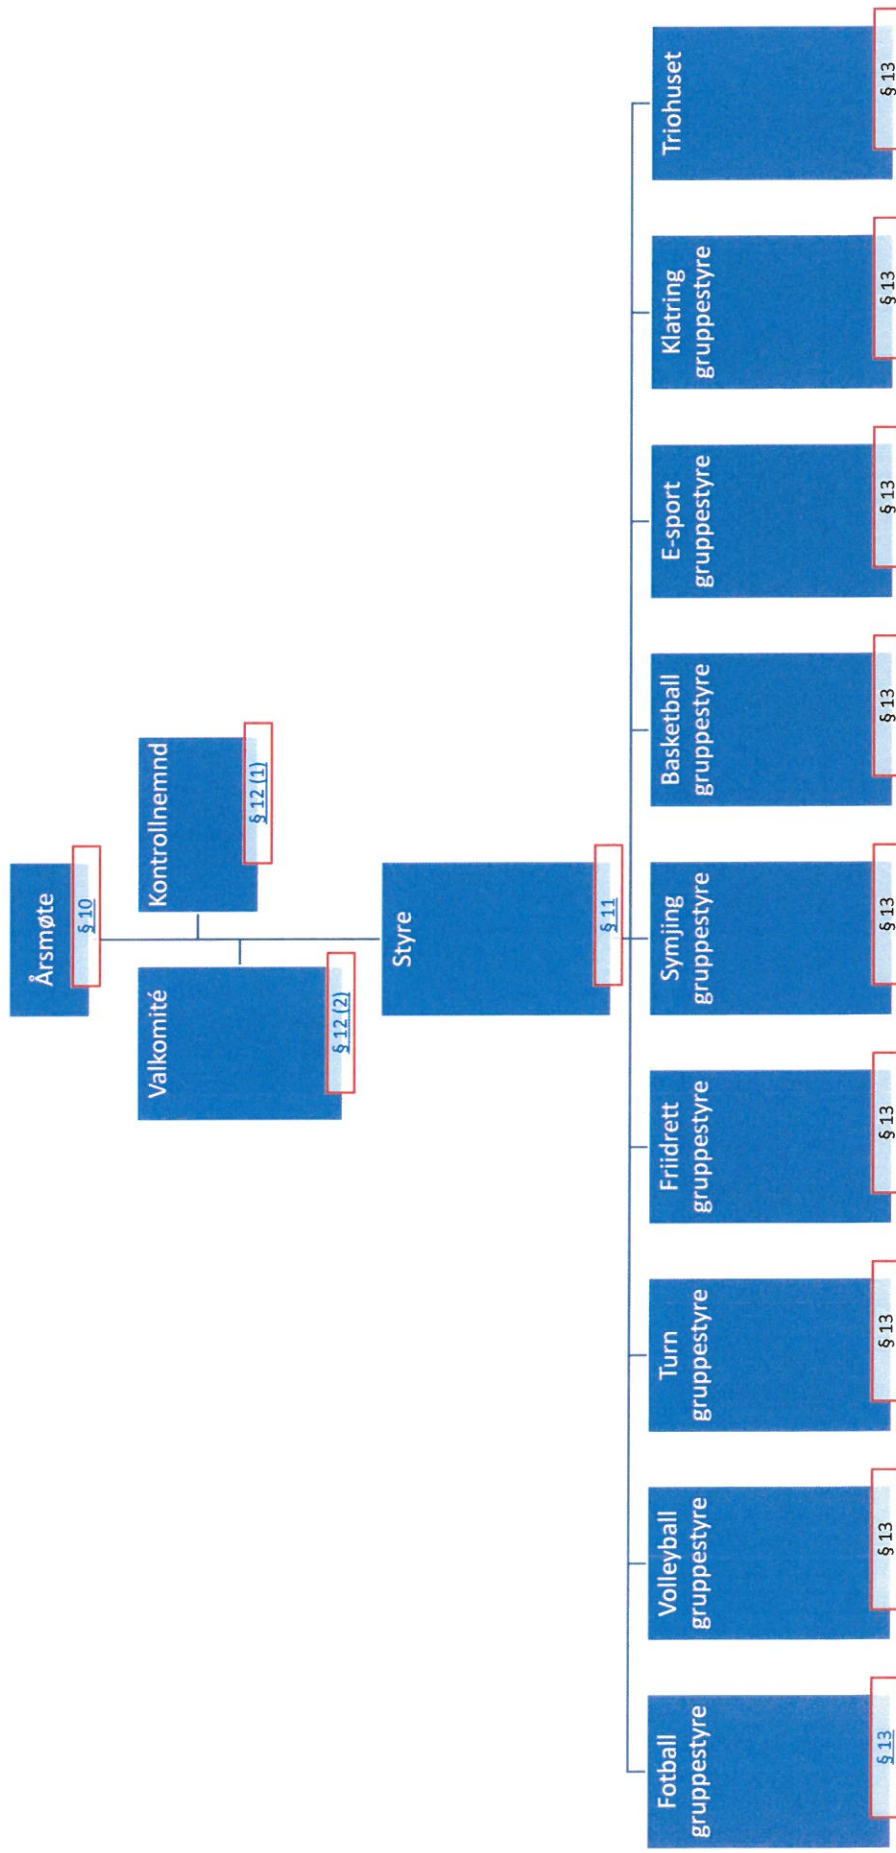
Årsmøte
§ 10

Kontrollnemnd
§ 12 (1)

Valkomité
§ 12 (2)

Styre
§ 11

Fotball gruppestyre
§ 13

Volleyball gruppestyre
§ 13

Turn gruppestyre
§ 13

Friidrett gruppestyre
§ 13

Symjing gruppestyre
§ 13

Basketball gruppestyre
§ 13

E-sport gruppestyre
§ 13

Klatring gruppestyre
§ 13

Triohuset
§ 13